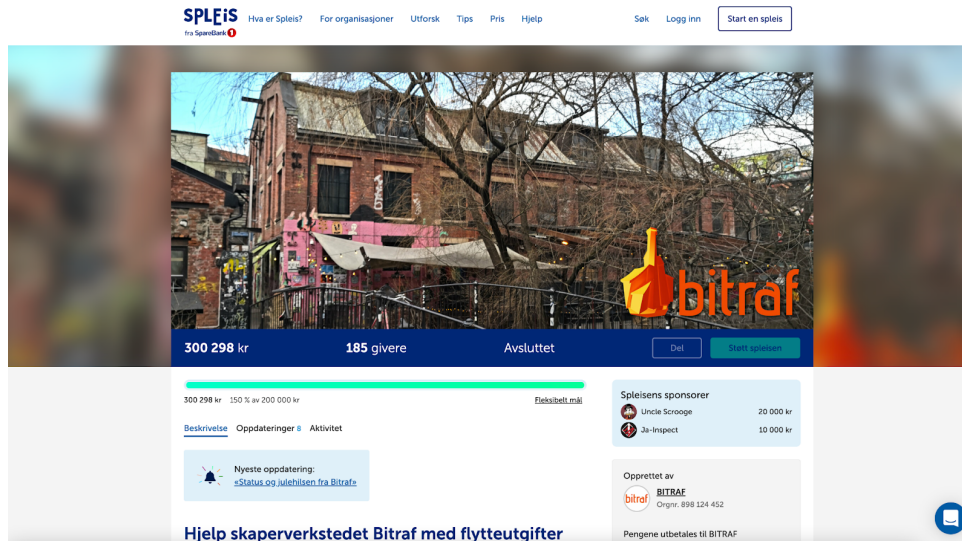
SPLEIS fra SpareBank 1

Hva er Spleis? For organisasjoner Utforsk Tips Pris Hjelp Søk Logg inn Start en spleis

bitraf

300 298 kr 185 givere Avsluttet Del Støtt spleisen

300 298 kr 150 % av 200 000 kr Fleksibelt mål

Beskrivelse Oppdateringer 8 Aktivitet

Nyeste oppdatering:
«Status og julehilsen fra Bitraf»

Hjelp skaperverkstedet Bitraf med flytteutgifter

Spleisens sponsorer
Uncle Scrooge 20 000 kr
Ja-Inspect 10 000 kr

Opprettet av
bitraf
BITRAF
Orgnr. 898 124 452

Pengene utbetales til BITRAF